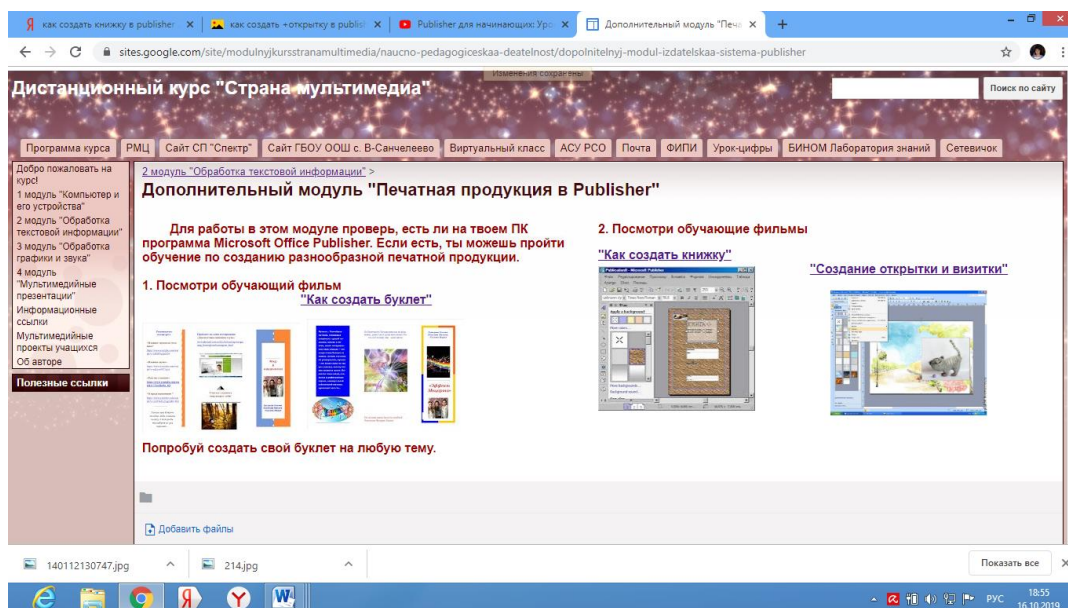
как создать книжку в publisher ×
как создать +открытку в publis ×
Publisher для начинающих: Урс ×
Дополнительный модуль "Печа ×
+

sites.google.com/site/modulnyjkursstranamultimedia/naucno-pedagogiceskaa-deatelnost/dopolnitelnyj-modul-izdatelskaa-sistema-publisher

Изменения сохранены

Дистанционный курс "Страна мультимедиа"

Поиск по сайту

Программа курса | РМЦ | Сайт СП "Спектр" | Сайт ГБОУ ООШ с. В-Санчелеево | Виртуальный класс | АСУ РСО | Почта | ФИПИ | Урок-цифры | БИНОМ Лаборатория знаний | Сетевичок

Добро пожаловать на курс!
1 модуль "Компьютер и его устройства"
2 модуль "Обработка текстовой информации"
3 модуль "Обработка графики и звука"
4 модуль "Мультимедийные презентации"
Информационные ссылки
Мультимедийные проекты учащихся
Об авторе

Полезные ссылки

2 модуль "Обработка текстовой информации" >

Дополнительный модуль "Печатная продукция в Publisher"

Для работы в этом модуле проверь, есть ли на твоем ПК программа Microsoft Office Publisher. Если есть, ты можешь пройти обучение по созданию разнообразной печатной продукции.

1. Посмотри обучающий фильм
"Как создать буклет"

Попробуй создать свой буклет на любую тему.

2. Посмотри обучающие фильмы

"Как создать книжку"

"Создание открытки и визитки"

Добавить файлы

140112130747.jpg
214.jpg
Показать все

РУС 18:55 16.10.2019